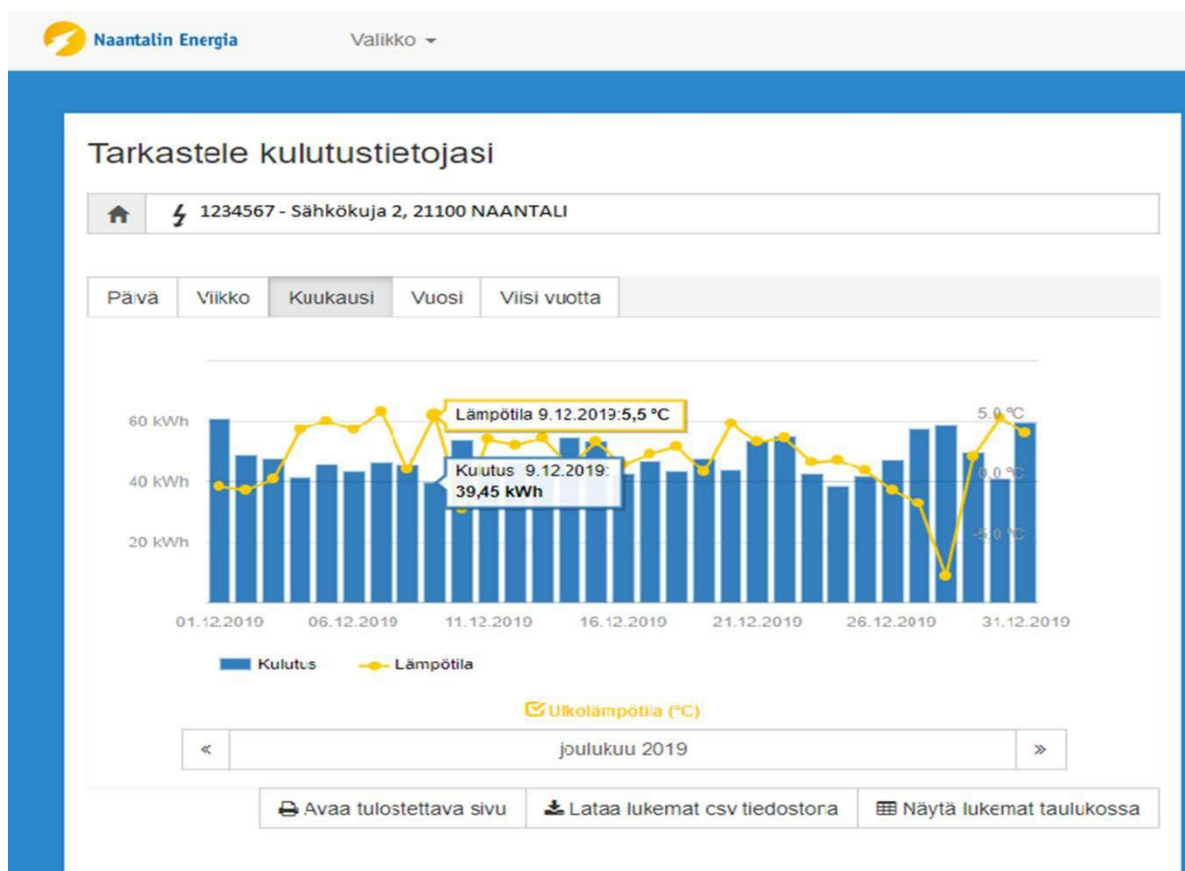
Naantalin Energia

Valikko

Tarkastele kulutustietojasi

1234567 - Sähkökuja 2, 21100 NAANTALI

Päivä | Viikko | Kuukausi | Vuosi | Viisi vuotta

Lämpötila 9.12.2019:5,5 °C

Kulutus 9.12.2019: 39,45 kWh

60 kWh
40 kWh
20 kWh

5.0 °C
0.0 °C
-5.0 °C

01.12.2019
06.12.2019
11.12.2019
16.12.2019
21.12.2019
26.12.2019
31.12.2019

Kulutus
Lämpötila

Ulkolämpötila (°C)

«
joulukuu 2019
»

Avaa tulostettava sivu
Lataa lukemat csv tiedostona
Näytä lukemat taulukossa